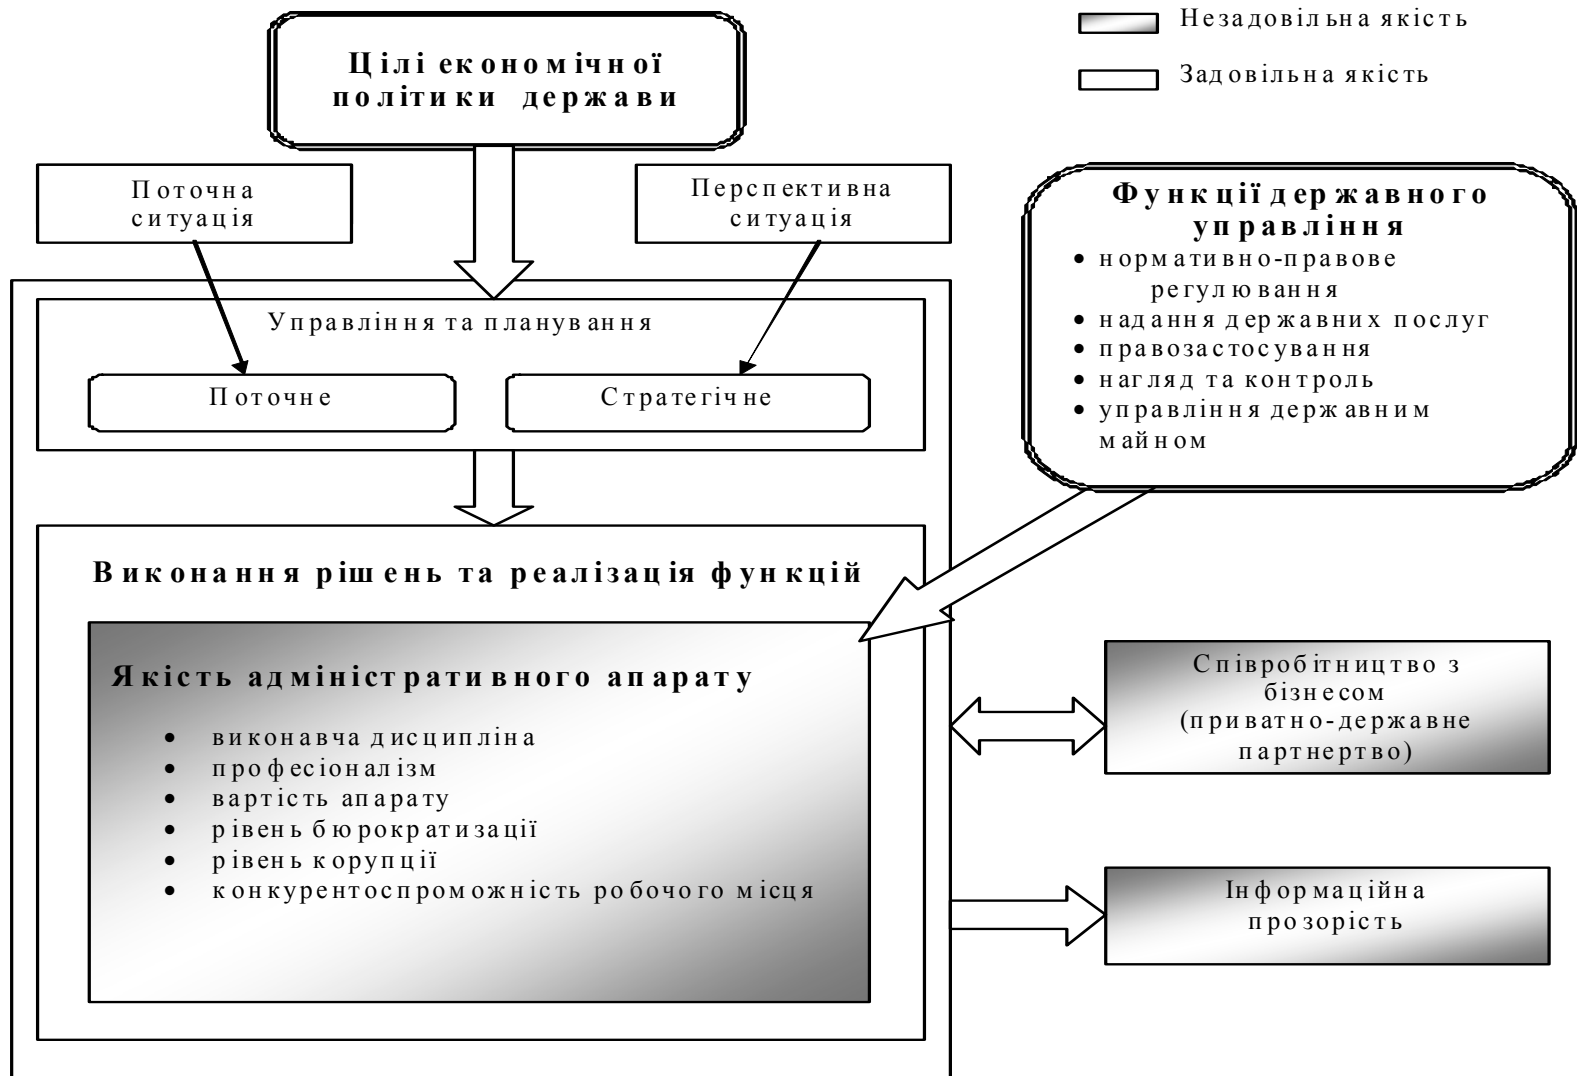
Незадовільна якість

Задовільна якість

Цілі економічної політики держави

Поточна ситуація

Перспективна ситуація

Функції державного управління
• нормативно-правове регулювання
• надання державних послуг
• правозастосування
• нагляд та контроль
• управління державним майном

Управління та планування

Поточне

Стратегічне

Виконання рішень та реалізація функцій

Якість адміністративного апарату

• виконавча дисципліна
• професіоналізм
• вартість апарату
• рівень бюрократизації
• рівень корупції
• конкурентоспроможність робочого місця

Співробітництво з бізнесом (приватно-державне партнертво)

Інформаційна прозорість